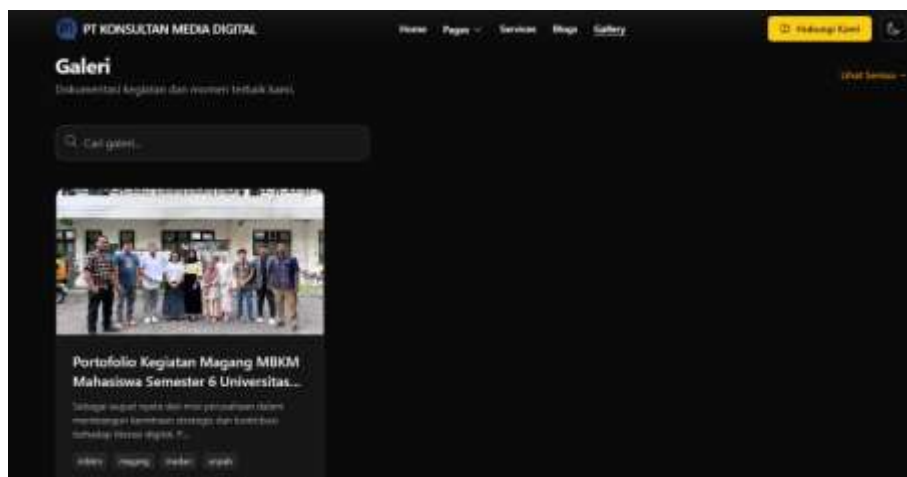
PT KONSULTAN MEDIA DIGITAL

Home Pages Services Blogs Gallery

Hubungi Kami

Galeri

Dokumentasi kegiatan dan momen terbaik kami.

Lihat Semua →

Cari galeri...

Portofolio Kegiatan Magang MBKM Mahasiswa Semester 6 Universitas...

Sebagai wujud nyata dari misi perusahaan dalam membangun kemitraan strategis dan kontribusi terhadap literasi digital, P...

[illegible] magang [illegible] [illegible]